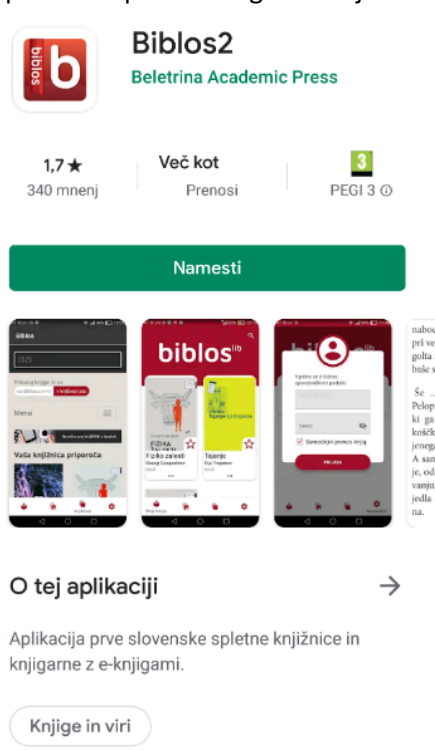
Biblos2
Beletrina Academic Press

1,7★
340 mnenj

Več kot
Prenosi

3
PEGI 3

Namesti

biblos

Fizika zaleti

Tajanje

Vaša knjižnica priporoča

O tej aplikaciji

Aplikacija prve slovenske spletne knjižnice in knjigarne z e-knjigami.

Knjige in viri